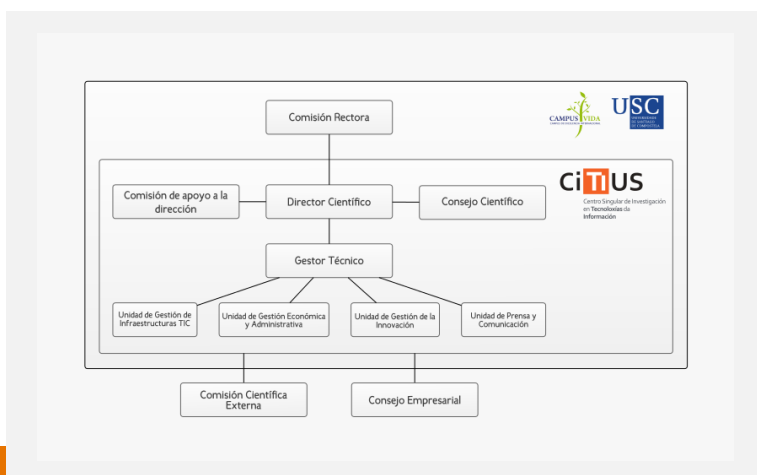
Comisión Rectora

CAMPUS VIDA

USC

Comisión de apoyo a la dirección

Director Científico

Consejo Científico

CiTIUS
Centro Singular de Investigación en Tecnoloxías da Información

Gestor Técnico

Unidad de Gestión de Infraestructuras TIC

Unidad de Gestión Económica y Administrativa

Unidad de Gestión de la Innovación

Unidad de Prensa y Comunicación

Comisión Científica Externa

Consejo Empresarial